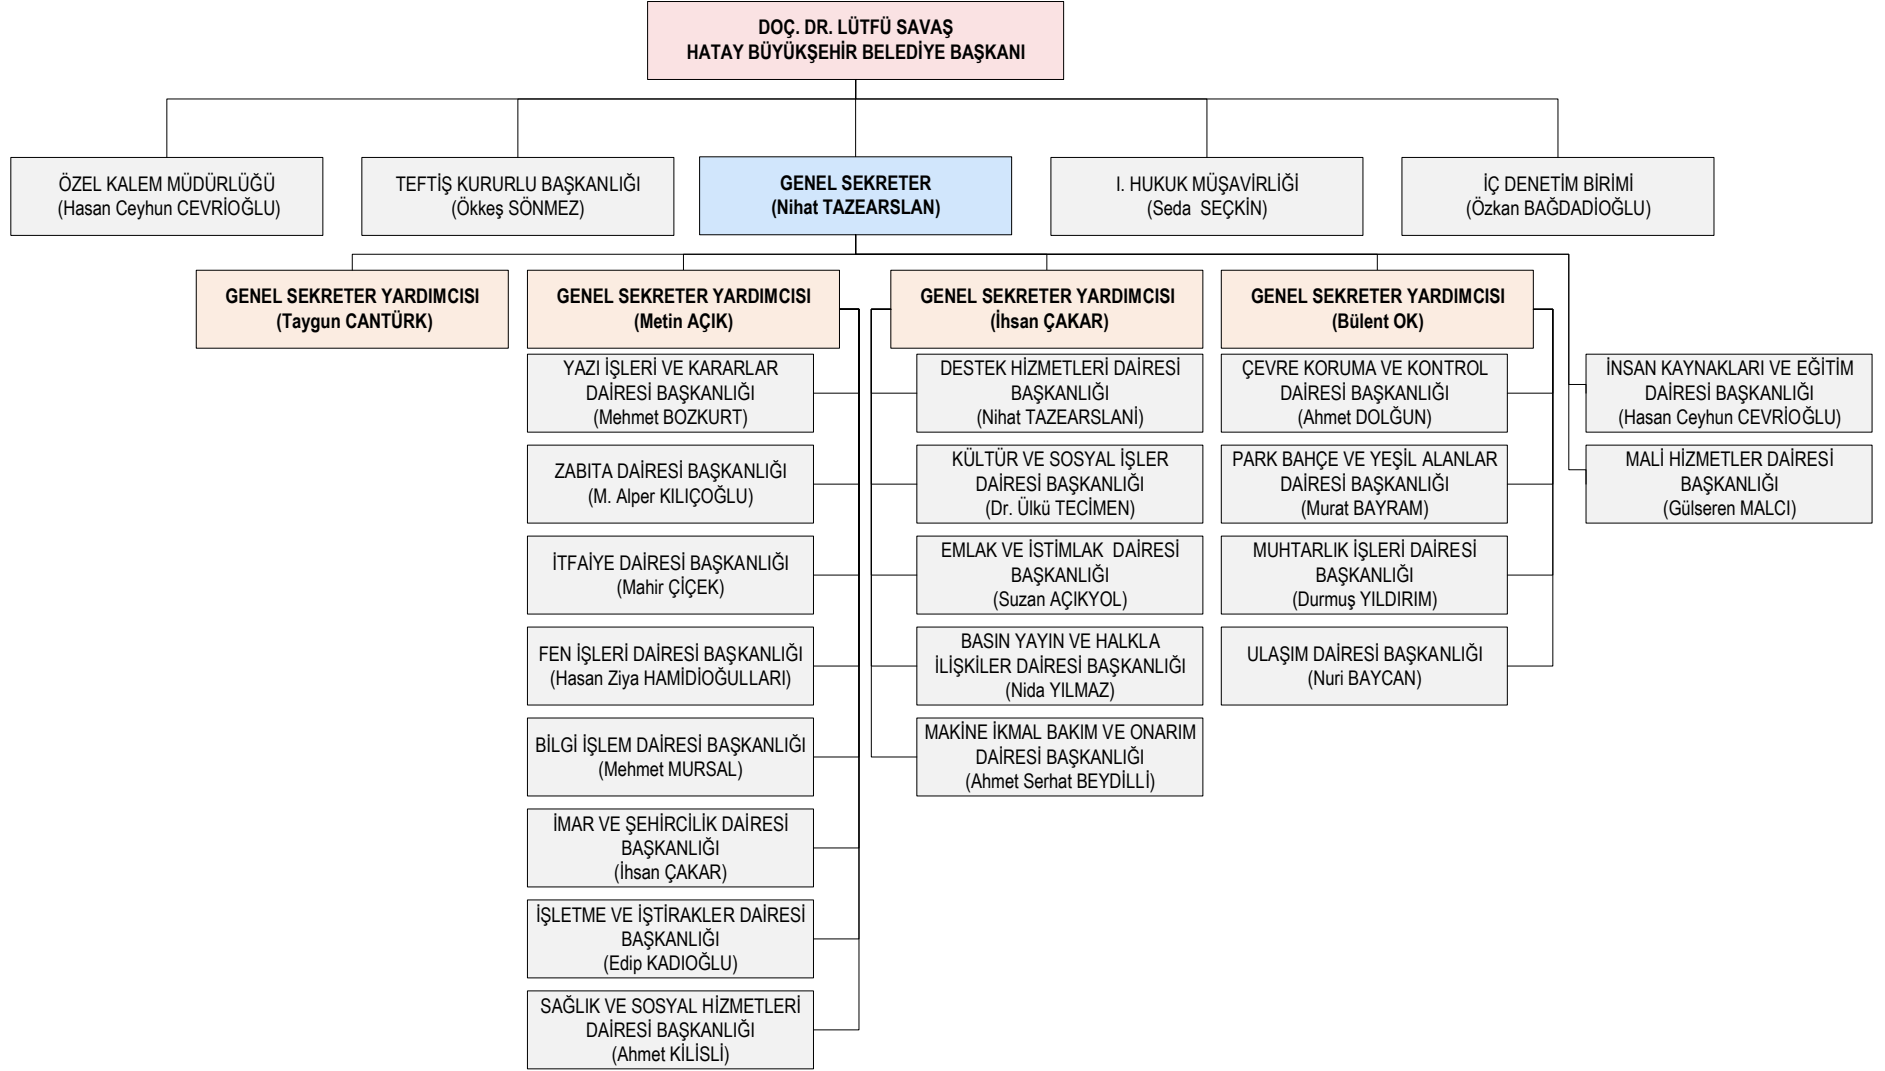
DOÇ. DR. LÜTFÜ SAVAŞ
HATAY BÜYÜKŞEHİR BELEDİYE BAŞKANI

ÖZEL KALEM MÜDÜRLÜĞÜ
(Hasan Ceyhun CEVRİOĞLU)

TEFTİŞ KURURLU BAŞKANLIĞI
(Ökkeş SÖNMEZ)

GENEL SEKRETER
(Nihat TAZEARSLAN)

I. HUKUK MÜŞAVİRLİĞİ
(Seda SEÇKİN)

İÇ DENETİM BİRİMİ
(Özkan BAĞDADİOĞLU)

GENEL SEKRETER YARDIMCISI
(Taygun CANTÜRK)

GENEL SEKRETER YARDIMCISI
(Metin AÇIK)

YAZI İŞLERİ VE KARARLAR DAİRESİ BAŞKANLIĞI
(Mehmet BOZKURT)

ZABITA DAİRESİ BAŞKANLIĞI
(M. Alper KILIÇOĞLU)

İTFAİYE DAİRESİ BAŞKANLIĞI
(Mahir ÇİÇEK)

FEN İŞLERİ DAİRESİ BAŞKANLIĞI
(Hasan Ziya HAMİDİOĞULLARI)

BİLGİ İŞLEM DAİRESİ BAŞKANLIĞI
(Mehmet MURSAL)

İMAR VE ŞEHİRCİLİK DAİRESİ BAŞKANLIĞI
(İhsan ÇAKAR)

İŞLETME VE İŞTİRAKLER DAİRESİ BAŞKANLIĞI
(Edip KADIOĞLU)

SAĞLIK VE SOSYAL HİZMETLERİ DAİRESİ BAŞKANLIĞI
(Ahmet KİLİSLİ)

GENEL SEKRETER YARDIMCISI
(İhsan ÇAKAR)

DESTEK HİZMETLERİ DAİRESİ BAŞKANLIĞI
(Nihat TAZEARSLANİ)

KÜLTÜR VE SOSYAL İŞLER DAİRESİ BAŞKANLIĞI
(Dr. Ülkü TECİMEN)

EMLAK VE İSTİMLAK DAİRESİ BAŞKANLIĞI
(Suzan AÇIKYOL)

BASIN YAYIN VE HALKLA İLİŞKİLER DAİRESİ BAŞKANLIĞI
(Nida YILMAZ)

MAKİNE İKMAL BAKIM VE ONARIM DAİRESİ BAŞKANLIĞI
(Ahmet Serhat BEYDİLLİ)

GENEL SEKRETER YARDIMCISI
(Bülent OK)

ÇEVRE KORUMA VE KONTROL DAİRESİ BAŞKANLIĞI
(Ahmet DOLĞUN)

PARK BAHÇE VE YEŞİL ALANLAR DAİRESİ BAŞKANLIĞI
(Murat BAYRAM)

MUHTARLIK İŞLERİ DAİRESİ BAŞKANLIĞI
(Durmuş YILDIRIM)

ULAŞIM DAİRESİ BAŞKANLIĞI
(Nuri BAYCAN)

İNSAN KAYNAKLARI VE EĞİTİM DAİRESİ BAŞKANLIĞI
(Hasan Ceyhun CEVRİOĞLU)

MALİ HİZMETLER DAİRESİ BAŞKANLIĞI
(Gülseren MALCI)